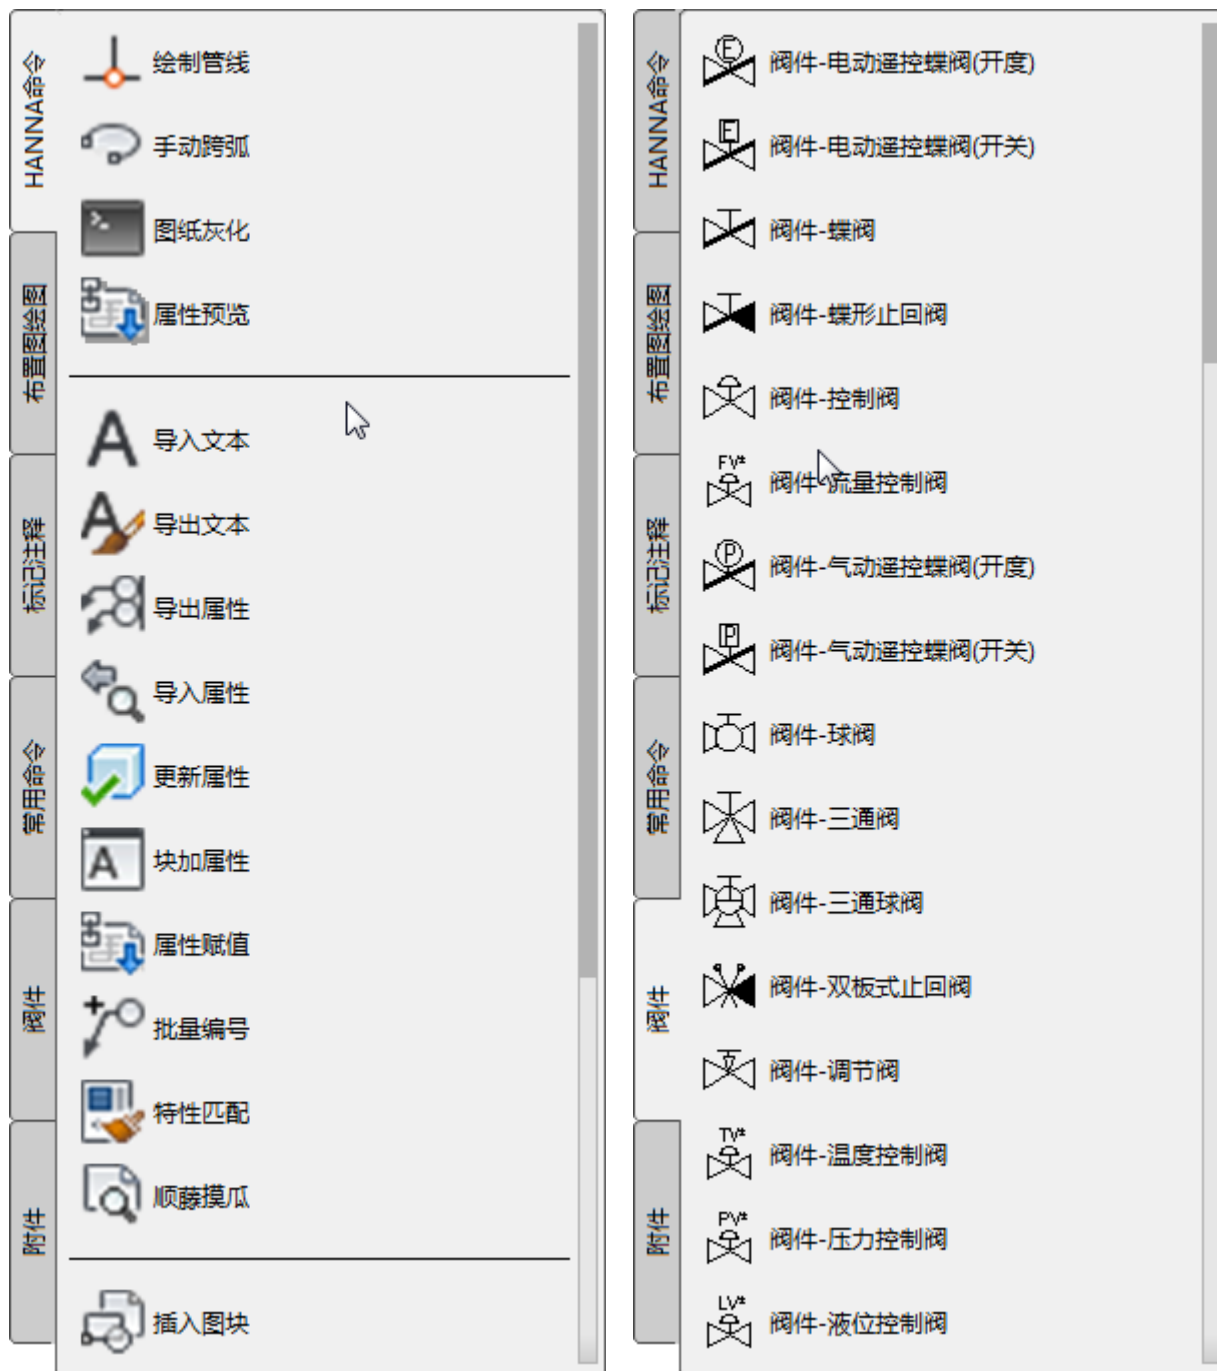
HANNA命令
布置图绘图
标记注释
常用命令
阀件
附件

绘制管线
手动跨弧
图纸灰化
属性预览

导入文本
导出文本
导出属性
导入属性
更新属性
块加属性
属性赋值
批量编号
特性匹配
顺藤摸瓜

插入图块

HANNA命令
布置图绘图
标记注释
常用命令
阀件
附件

E
阀件-电动遥控蝶阀(开度)
E
阀件-电动遥控蝶阀(开关)
阀件-蝶阀
阀件-蝶形止回阀
阀件-控制阀
FV*
阀件-流量控制阀
P
阀件-气动遥控蝶阀(开度)
P
阀件-气动遥控蝶阀(开关)
阀件-球阀
阀件-三通阀
阀件-三通球阀
阀件-双板式止回阀
阀件-调节阀
TV*
阀件-温度控制阀
PV*
阀件-压力控制阀
LV*
阀件-液位控制阀